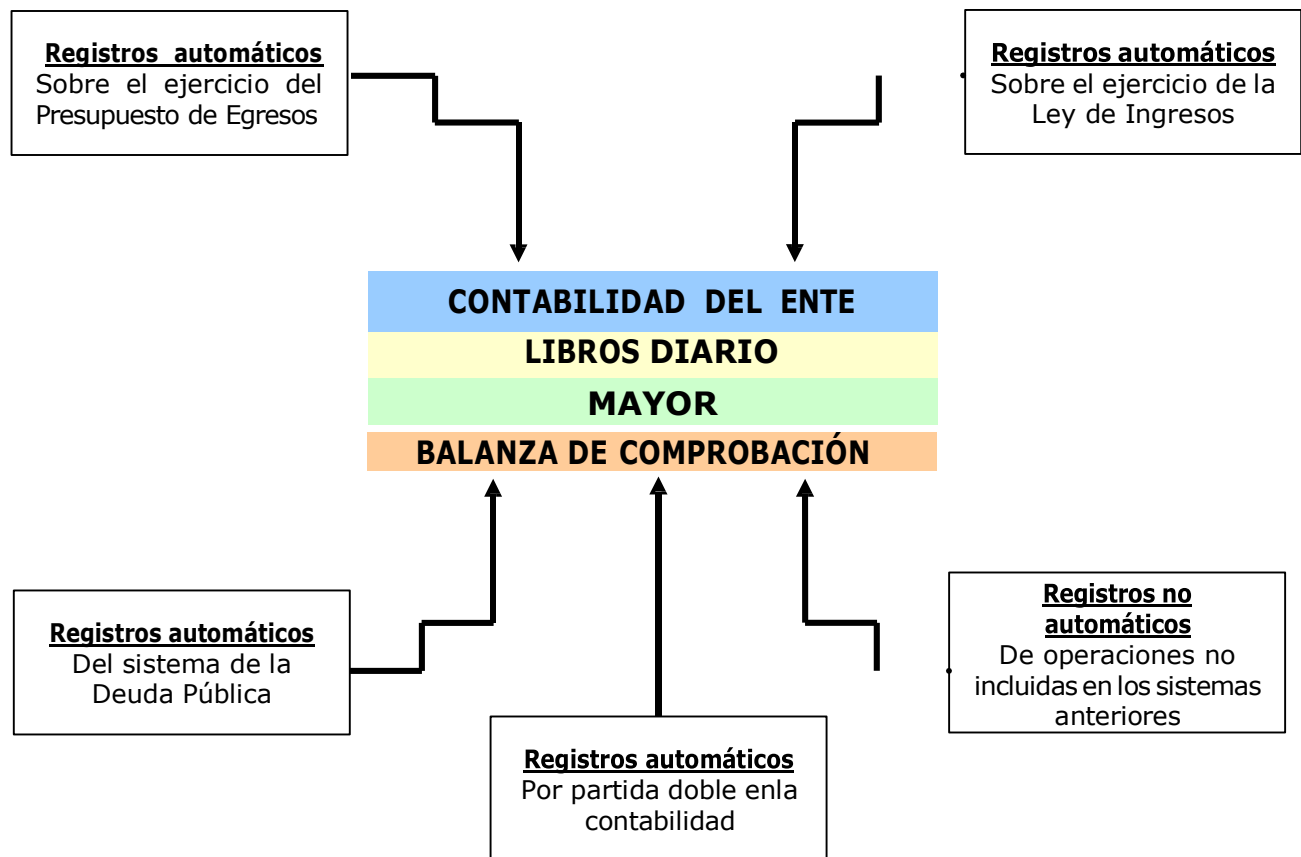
Registros automáticos
Sobre el ejercicio del Presupuesto de Egresos

Registros automáticos
Sobre el ejercicio de la Ley de Ingresos

CONTABILIDAD DEL ENTE
LIBROS DIARIO
MAYOR
BALANZA DE COMPROBACIÓN

Registros automáticos
Del sistema de la Deuda Pública

Registros automáticos
Por partida doble enla contabilidad

Registros no automáticos
De operaciones no incluidas en los sistemas anteriores